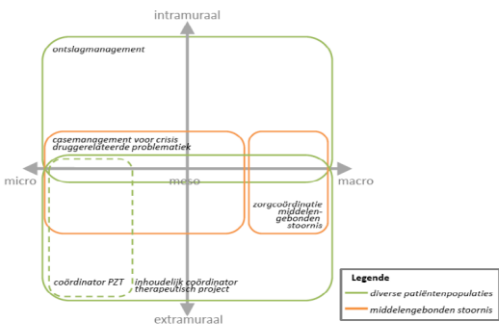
intramuraal

ontslagmanagement

casemanagement voor crisis
druggerelateerde problematiek

micro

meso

macro

zorgcoördinatie
middelengebonden
stoornis

coördinator PZT

inhoudelijk coördinator
therapeutisch project

extramuraal

Legende
diverse patiëntenpopulaties
middelengebonden stoornis